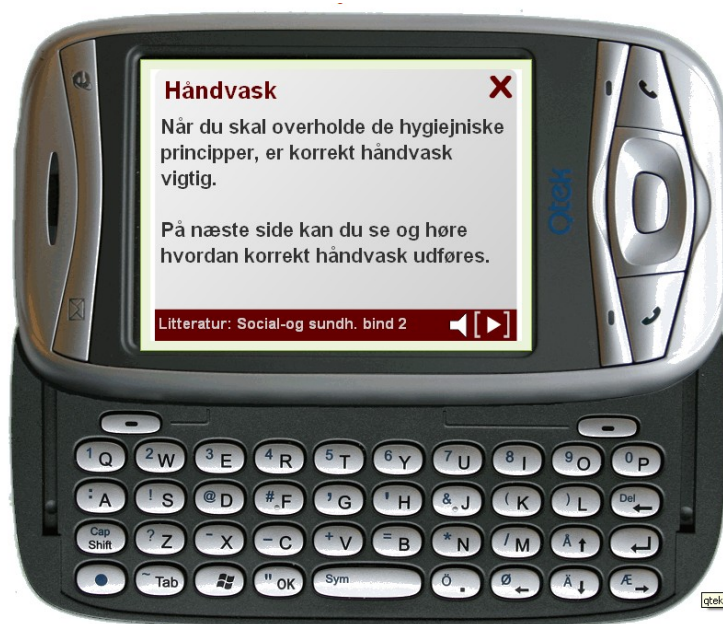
Håndvask
X
Når du skal overholde de hygiejniske principper, er korrekt håndvask vigtig.

På næste side kan du se og høre hvordan korrekt håndvask udføres.

Litteratur: Social-og sundh. bind 2

Qtek

1 Q 2 W 3 E 4 R 5 T 6 Y 7 U 8 I 9 O 0 P
: A ! S @ D # F ' G " H & J ( K ) L Del
Cap Shift ? Z - X - C + V = B * N / M Å
Tab " OK Sym Ö Ø Å Æ

qtek